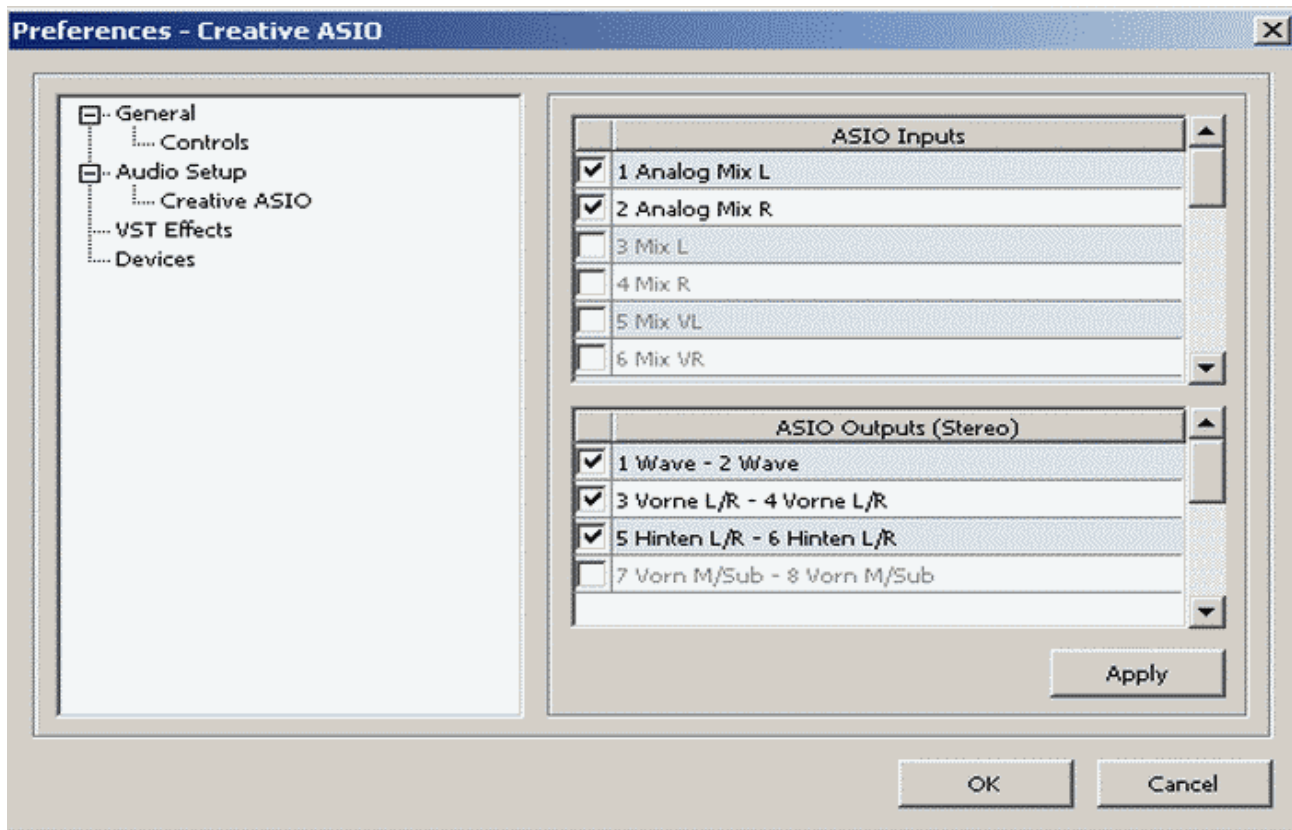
Preferences - Creative ASIO

General
Controls
Audio Setup
Creative ASIO
VST Effects
Devices

| | ASIO Inputs |
|---|---|
| ✔ | 1 Analog Mix L |
| ✔ | 2 Analog Mix R |
| | 3 Mix L |
| | 4 Mix R |
| | 5 Mix VL |
| | 6 Mix VR |

| | ASIO Outputs (Stereo) |
|---|---|
| ✔ | 1 Wave - 2 Wave |
| ✔ | 3 Vorne L/R - 4 Vorne L/R |
| ✔ | 5 Hinten L/R - 6 Hinten L/R |
| | 7 Vorn M/Sub - 8 Vorn M/Sub |

Apply

OK

Cancel